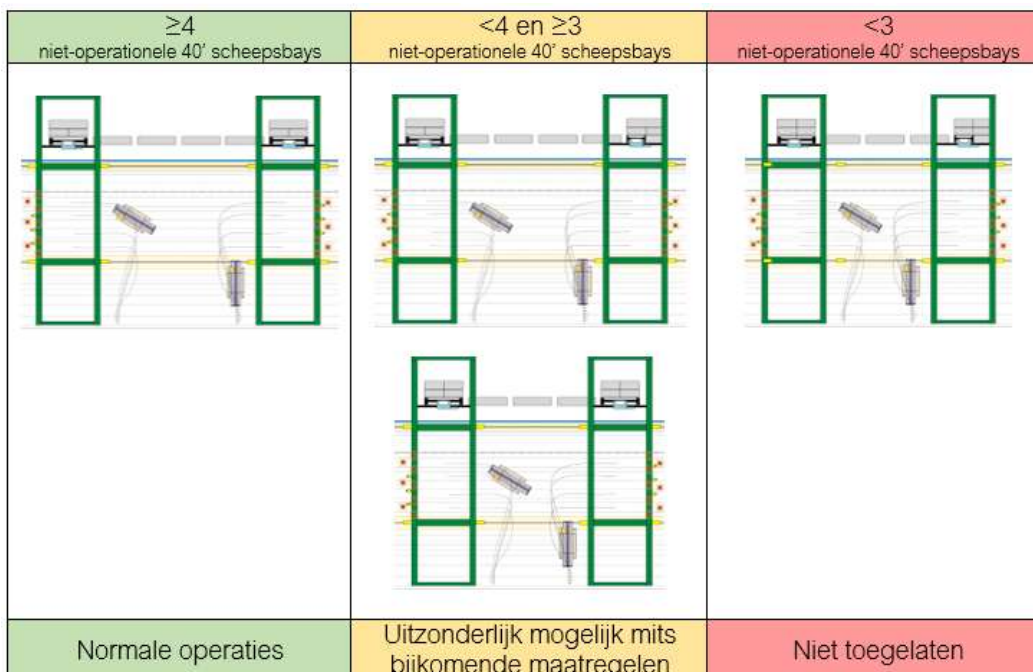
| $\geq 4$ niet-operationele 40' scheepsbays | $<4$ en $\geq 3$ niet-operationele 40' scheepsbays | $<3$ niet-operationele 40' scheepsbays |
|---|---|---|
| | | |
| Normale operaties | Uitzonderlijk mogelijk mits bijkomende maatregelen | Niet toegelaten |